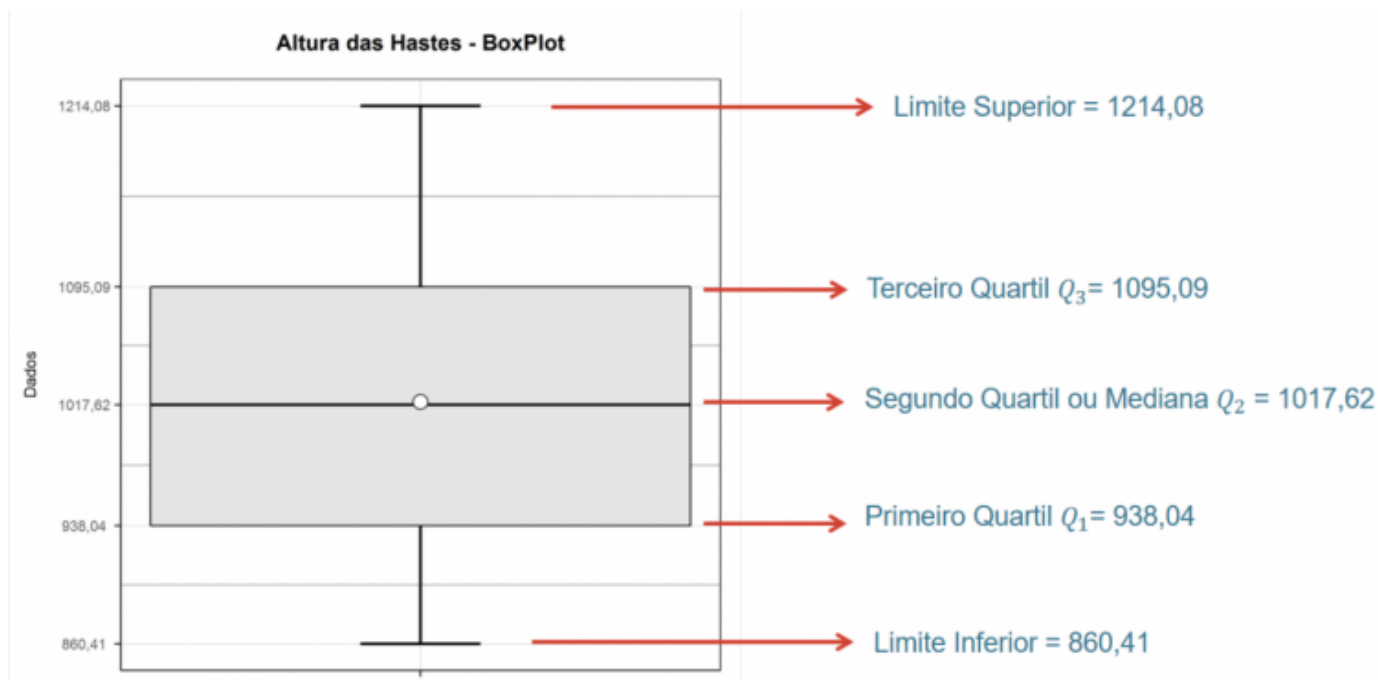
Altura das Hastes - BoxPlot

1214,08
1095,09
1017,62
938,04
860,41

Dados

Limite Superior = 1214,08

Terceiro Quartil $Q_3$= 1095,09

Segundo Quartil ou Mediana $Q_2$ = 1017,62

Primeiro Quartil $Q_1$= 938,04

Limite Inferior = 860,41